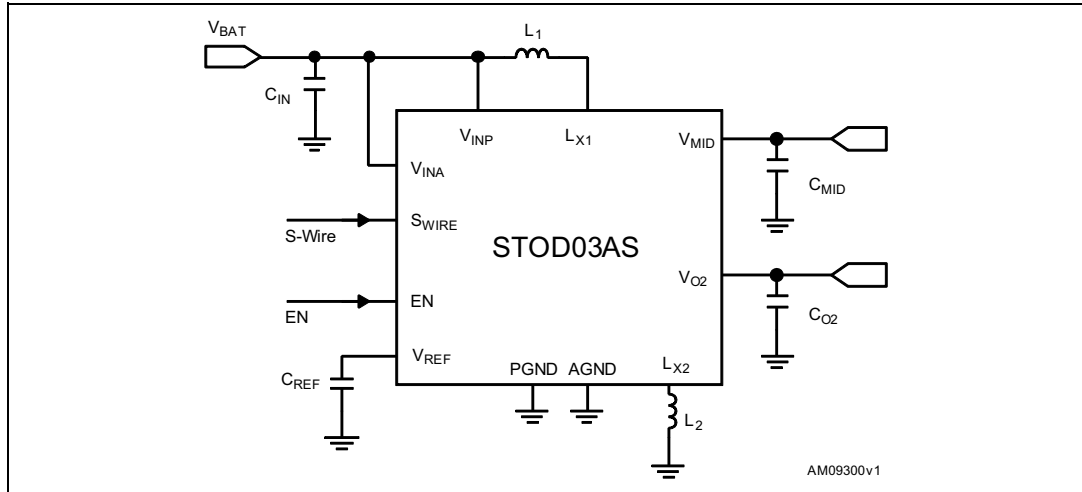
$V_{BAT}$

$L_1$

$C_{IN}$

$V_{INP}$

$L_{X1}$

$V_{MID}$

$V_{INA}$

$C_{MID}$

$S_{WIRE}$

S-Wire

STOD03AS

$V_{O2}$

EN

EN

$C_{O2}$

$V_{REF}$

PGND

AGND

$L_{X2}$

$C_{REF}$

$L_2$

AM09300v1